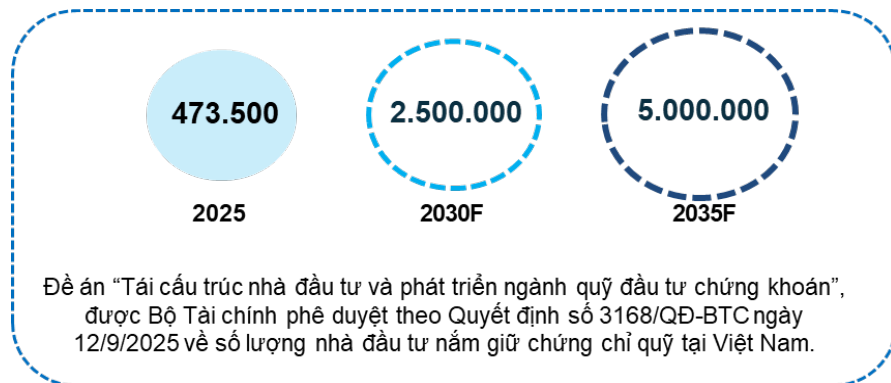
473.500

2025

2.500.000

2030F

5.000.000

2035F

Đề án “Tái cấu trúc nhà đầu tư và phát triển ngành quỹ đầu tư chứng khoán”, được Bộ Tài chính phê duyệt theo Quyết định số 3168/QĐ-BTC ngày 12/9/2025 về số lượng nhà đầu tư nắm giữ chứng chỉ quỹ tại Việt Nam.